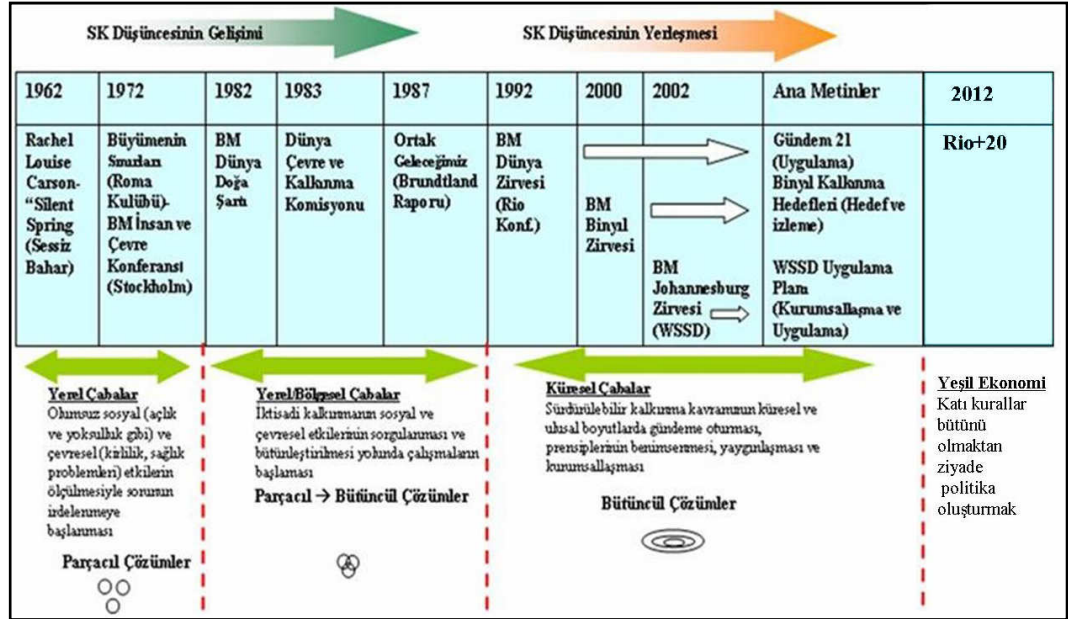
SK Düşüncesinin Gelişimi

SK Düşüncesinin Yerleşmesi

| 1962 | 1972 | 1982 | 1983 | 1987 | 1992 | 2000 | 2002 | Ana Metinler | 2012 |
|---|---|---|---|---|---|---|---|---|---|
| Rachel Louise Carson- "Silent Spring (Sessiz Bahar) | Büyümenin Sınırları (Roma Kulübü)- BM İnsan ve Çevre Konferansı (Stockholm) | BM Dünya Doğa Şartı | Dünya Çevre ve Kalkınma Komisyonu | Ortak Geleceğimiz (Brundtland Raporu) | BM Dünya Zirvesi (Rio Konf.) | BM Binyıl Zirvesi | BM Johannesburg Zirvesi (WSSD) | Gündem 21 (Uygulama) Binyıl Kalkınma Hedefleri (Hedef ve izleme) WSSD Uygulama Planı (Kurumsallaşma ve Uygulama) | Rio+20 |

Yerel Çabalar
Olumsuz sosyal (açlık ve yoksulluk gibi) ve çevresel (kirlilik, sağlık problemleri) etkilerin ölçülmesiyle sorunun irdelenmeye başlanması

Parçacıl Çözümler

Yerel/Bölgesel Çabalar
İktisadi kalkınmanın sosyal ve çevresel etkilerinin sorgulanması ve bütünleştirilmesi yolunda çalışmaların başlaması

Parçacıl → Bütüncül Çözümler

Küresel Çabalar
Sürdürülebilir kalkınma kavramının küresel ve ulusal boyutlarda gündeme oturması, prensiplerinin benimsenmesi, yaygınlaşması ve kurumsallaşması

Bütüncül Çözümler

Yeşil Ekonomi
Katı kurallar bütünü olmaktan ziyade politika oluşturmak